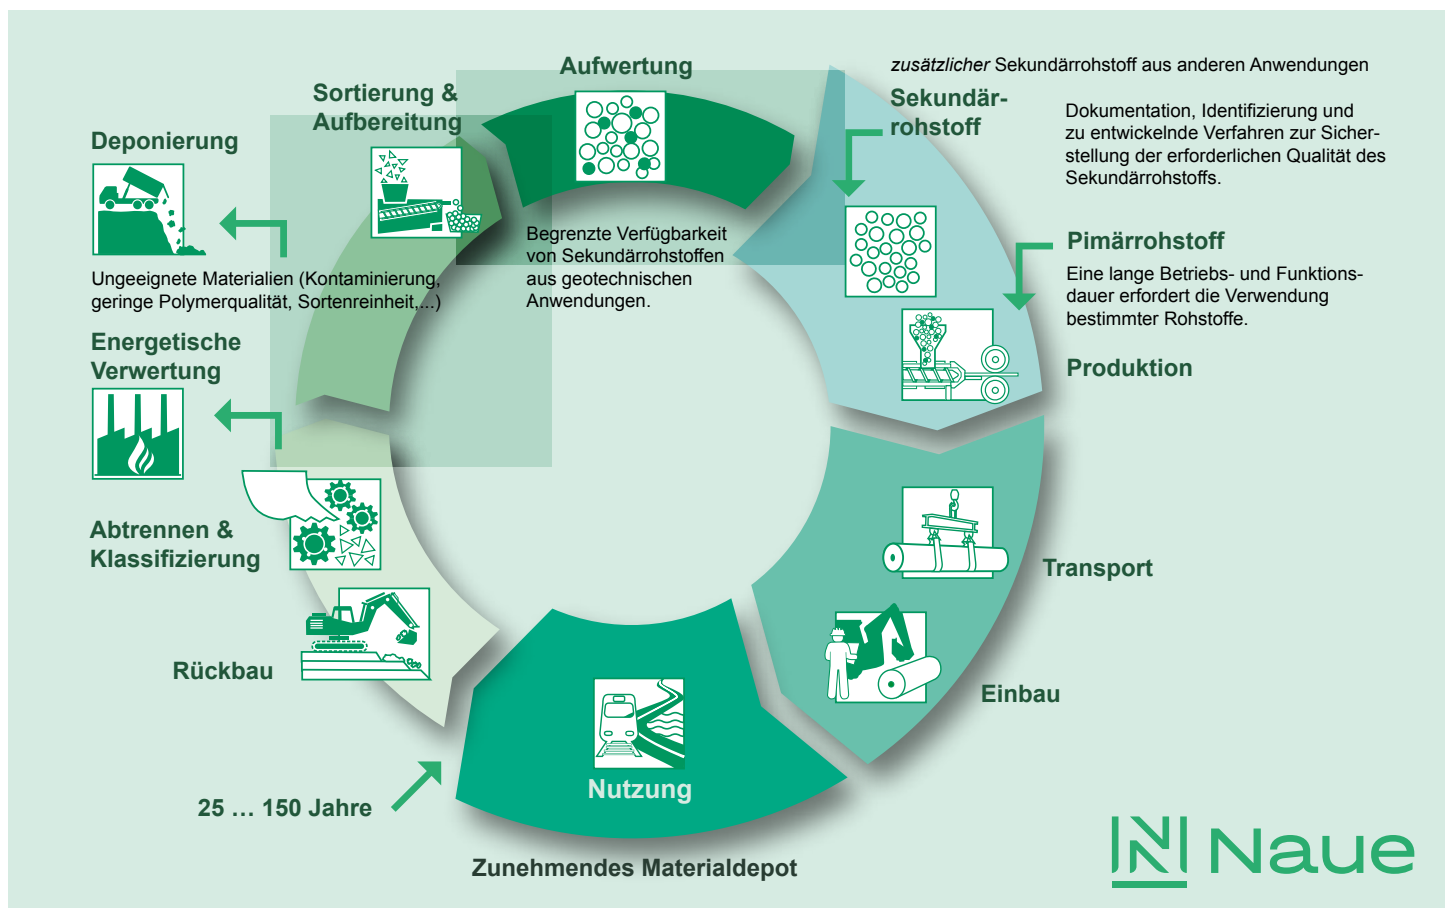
Aufwertung

*zusätzlicher* Sekundärrohstoff aus anderen Anwendungen

Sortierung & Aufbereitung

Sekundär­rohstoff

Dokumentation, Identifizierung und zu entwickelnde Verfahren zur Sicherstellung der erforderlichen Qualität des Sekundärrohstoffs.

Deponierung

Begrenzte Verfügbarkeit von Sekundärrohstoffen aus geotechnischen Anwendungen.

Pimärrohstoff

Ungeeignete Materialien (Kontaminierung, geringe Polymerqualität, Sortenreinheit,...)

Eine lange Betriebs- und Funktionsdauer erfordert die Verwendung bestimmter Rohstoffe.

Energetische Verwertung

Produktion

Abtrennen & Klassifizierung

Transport

Rückbau

Einbau

Nutzung

25 … 150 Jahre

Zunehmendes Materialdepot

Naue